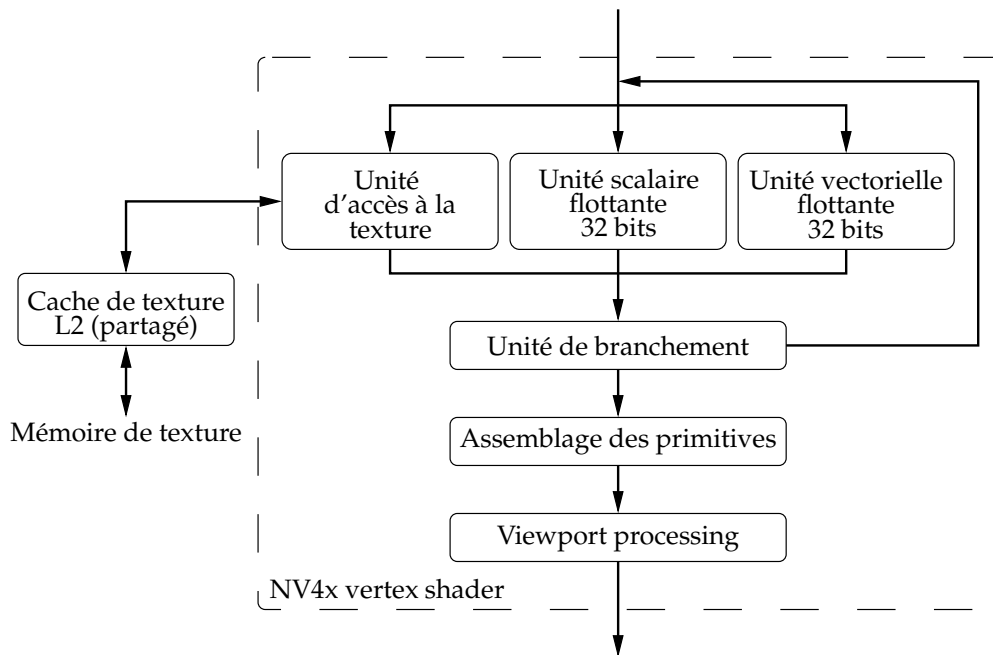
Unité d'accès à la texture

Unité scalaire flottante 32 bits

Unité vectorielle flottante 32 bits

Cache de texture L2 (partagé)

Unité de branchement

Mémoire de texture

Assemblage des primitives

Viewport processing

NV4x vertex shader